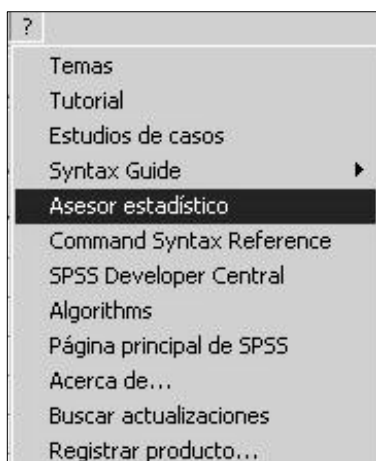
?

Temas
Tutorial
Estudios de casos
Syntax Guide
Asesor estadístico
Command Syntax Reference
SPSS Developer Central
Algorithms
Página principal de SPSS
Acerca de...
Buscar actualizaciones
Registrar producto...